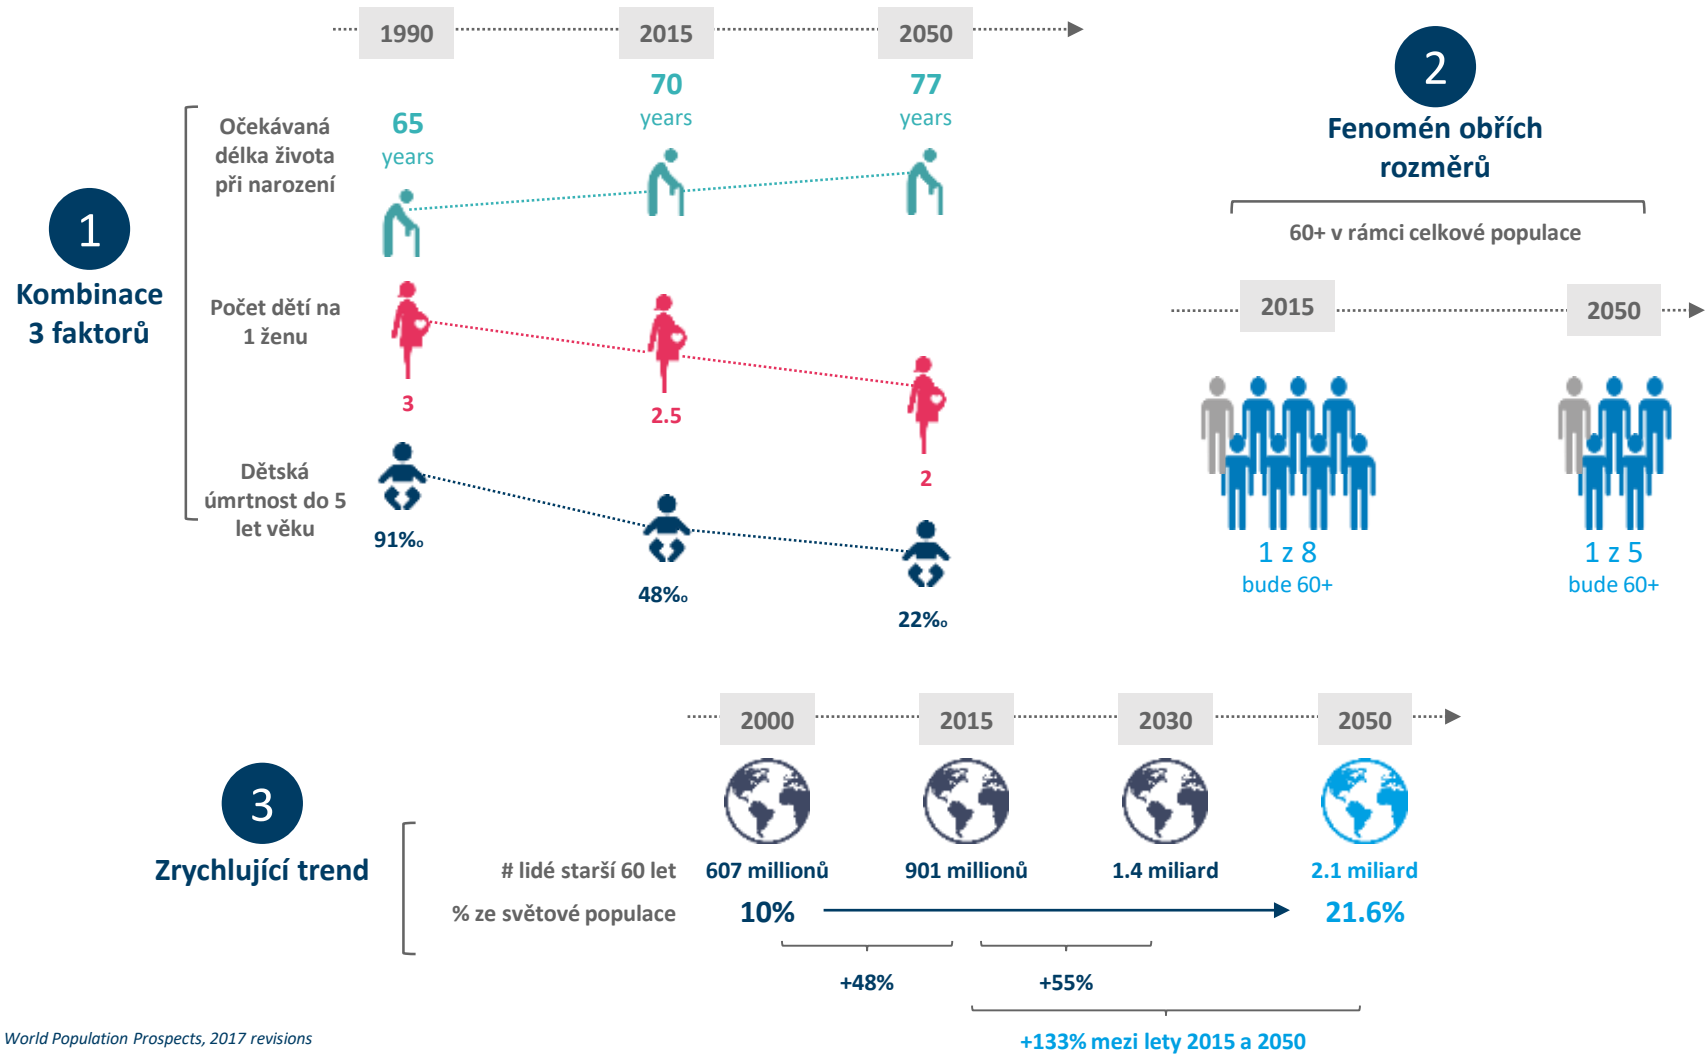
1990 2015 2050

1

Kombinace 3 faktorů

Očekávaná délka života při narození

65 years

70 years

77 years

Počet dětí na 1 ženu

3

2.5

2

Dětská úmrtnost do 5 let věku

91‰

48‰

22‰

2

Fenomén obřích rozměrů

60+ v rámci celkové populace

2015 2050

1 z 8 bude 60+

1 z 5 bude 60+

2000 2015 2030 2050

3

Zrychlující trend

# lidé starší 60 let 607 millionů 901 millionů 1.4 miliard 2.1 miliard

% ze světové populace 10% 21.6%

+48%

+55%

+133% mezi lety 2015 a 2050

World Population Prospects, 2017 revisions